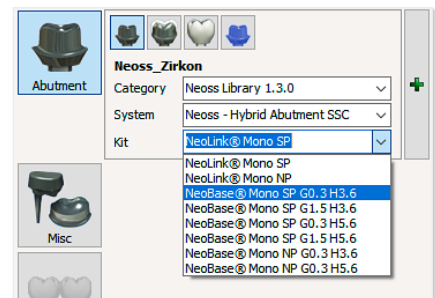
Abutment

Neoss_Zirkon

Category
Neoss Library 1.3.0

System
Neoss - Hybrid Abutment SSC

Kit
NeoLink® Mono SP

NeoLink® Mono SP
NeoLink® Mono NP
NeoBase® Mono SP G0.3 H3.6
NeoBase® Mono SP G1.5 H3.6
NeoBase® Mono SP G0.3 H5.6
NeoBase® Mono SP G1.5 H5.6
NeoBase® Mono NP G0.3 H3.6
NeoBase® Mono NP G0.3 H5.6

Misc